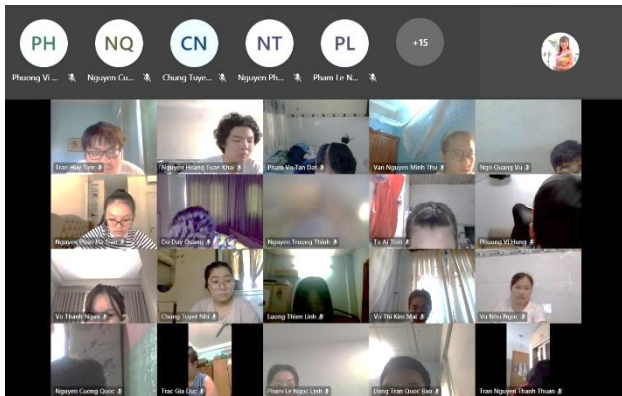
PH
Phuong Vi ...

NQ
Nguyen Cu...

CN
Chung Tuye...

NT
Nguyen Ph...

PL
Pham Le N...

+15

Tran Huy Tien
Nguyen Hoang Tuan Khai
Pham Vo Tan Dat
Van Nguyen Minh Thu
Ngo Quang Vu
Nguyen Phan Ha Tran
Do Duy Quang
Nguyen Truong Thinh
To Ai Tam
Phuong Vi Hung
Vo Thanh Ngan
Chung Tuyet Nhi
Luong Thien Linh
Vo Thi Kim Mai
Vu Nhu Ngoc
Nguyen Cuong Quoc
Trac Gia Luc
Pham Le Ngoc Linh
Dang Tran Quoc Bao
Tran Nguyen Thanh Thuan